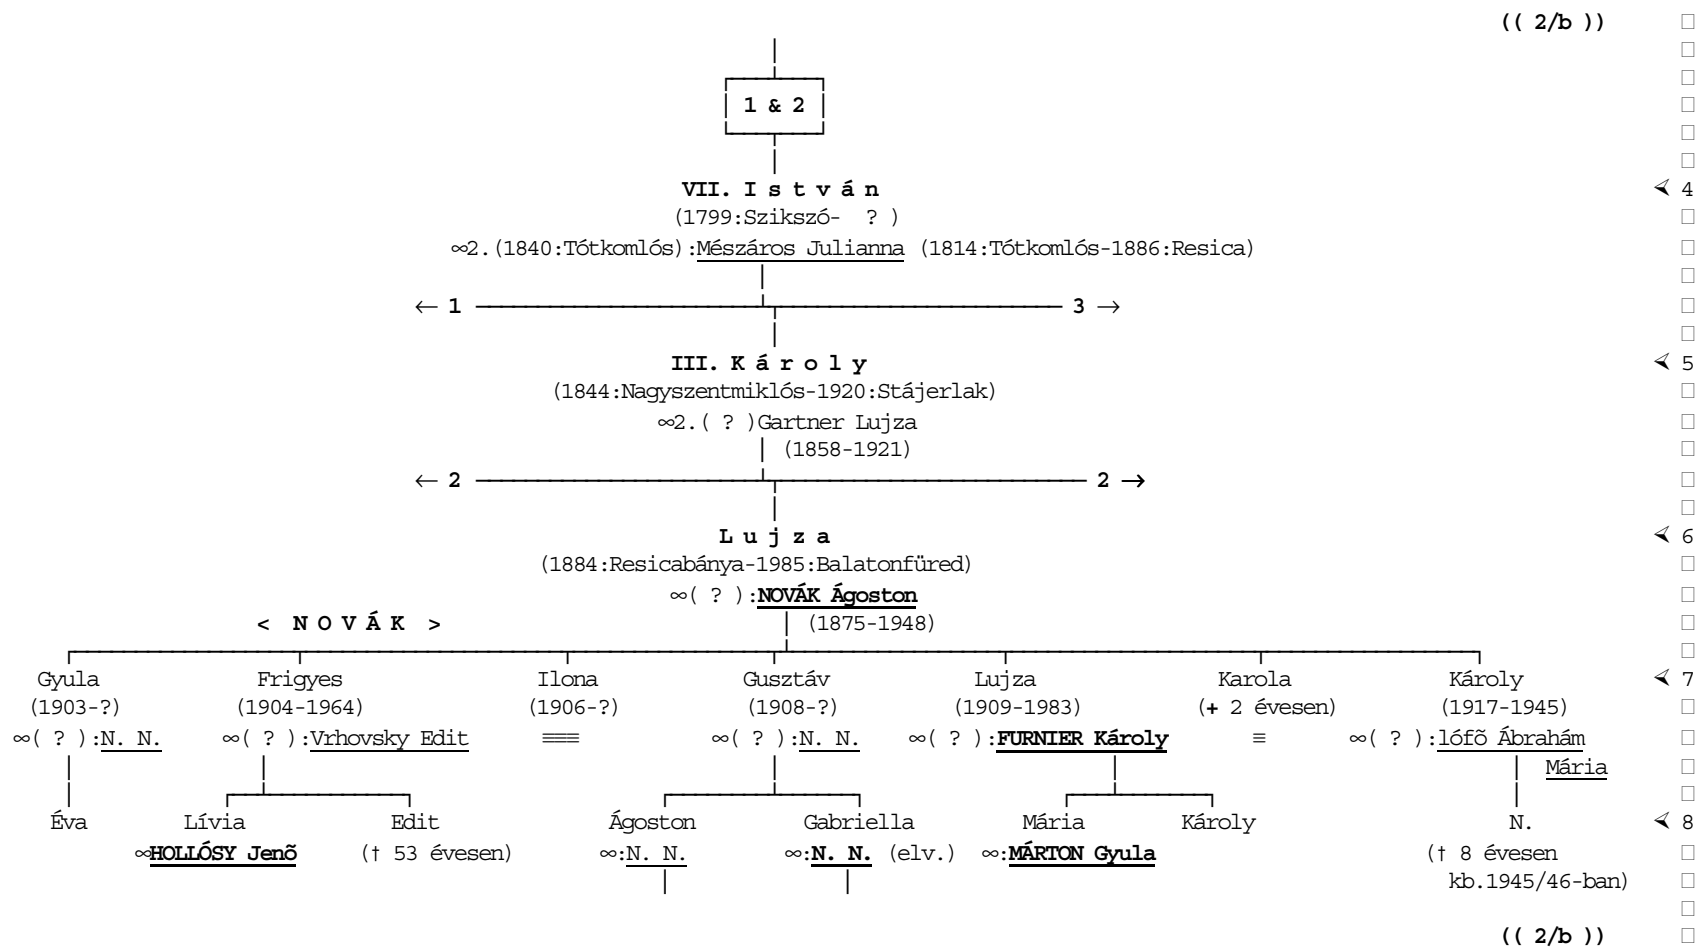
(( 2/b ))

1 & 2

VII. I s t v á n
(1799:Szikszó- ? )
∞2.(1840:Tótkomlós):Mészáros Julianna (1814:Tótkomlós-1886:Resica)

← 1 3 →

III. K á r o l y
(1844:Nagyszentmiklós-1920:Stájerlak)
∞2.( ? )Gartner Lujza
(1858-1921)

← 2 2 →

L u j z a
(1884:Resicabánya-1985:Balatonfüred)
∞( ? ):NOVÁK Ágoston
(1875-1948)

< N O V Á K >

Gyula
(1903-?)
∞( ? ):N. N.

Éva

Frigyes
(1904-1964)
∞( ? ):Vrhovsky Edit

Lívia
∞HOLLÓSY Jenõ

Edit
(† 53 évesen)

Ilona
(1906-?)

Gusztáv
(1908-?)
∞( ? ):N. N.

Ágoston
∞:N. N.

Gabriella
∞:N. N. (elv.)

Lujza
(1909-1983)
∞( ? ):FURNIER Károly

Mária
∞:MÁRTON Gyula

Károly

Karola
(+ 2 évesen)

Károly
(1917-1945)
∞( ? ):lófõ Ábrahám Mária

N.
(† 8 évesen kb.1945/46-ban)

4
5
6
7
8

(( 2/b ))